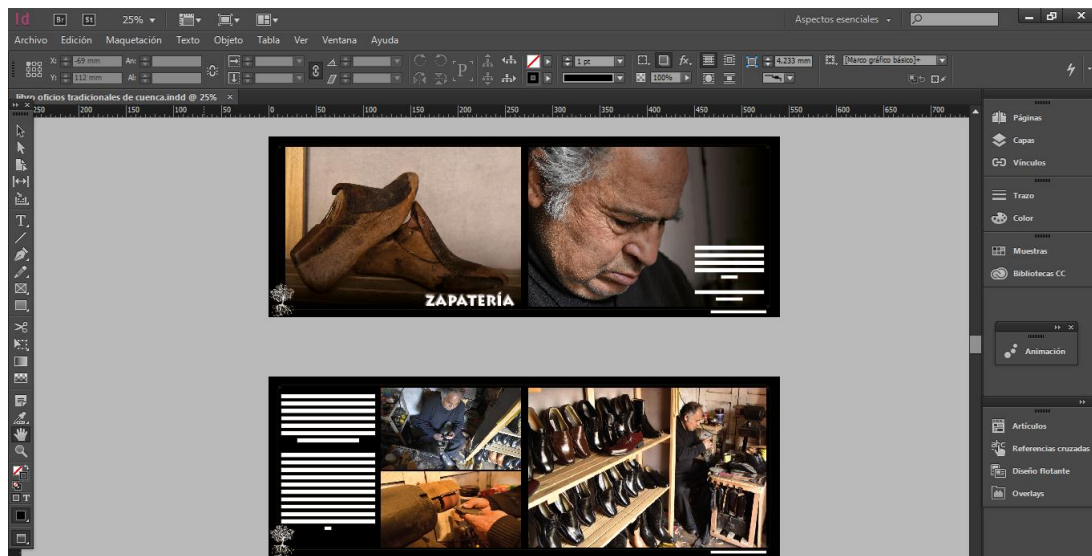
Id Br St 25%

Aspectos esenciales

Archivo Edición Maquetación Texto Objeto Tabla Ver Ventana Ayuda

X: -69 mm An:
Y: 112 mm Al:

1 pt
100%
4,233 mm
[Marco gráfico básico]+

libro oficios tradicionales de cuenca.indd @ 25%

250 200 150 100 50 0 50 100 150 200 250 300 350 400 450 500 550 600 650 700

ZAPATERÍA

Páginas
Capas
Vínculos
Trazo
Color
Muestras
Bibliotecas CC
Animación
Artículos
Referencias cruzadas
Diseño flotante
Overlays